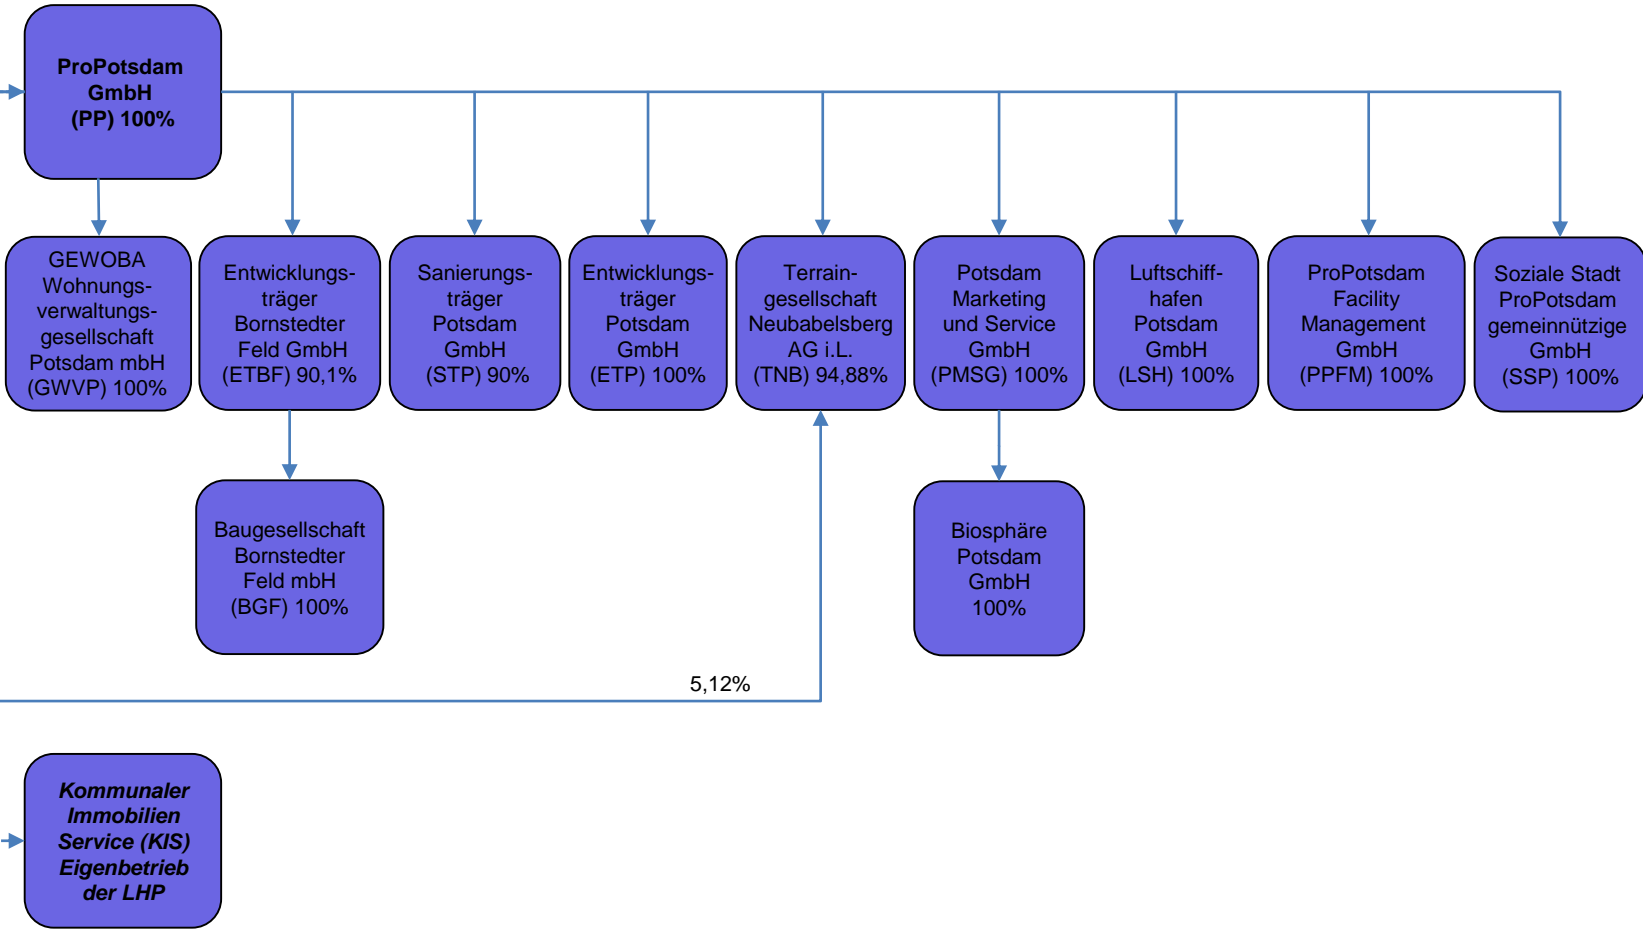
ProPotsdam GmbH (PP) 100%

GEWOBA Wohnungsverwaltungsgesellschaft Potsdam mbH (GWVP) 100%

Entwicklungsträger Bornstedter Feld GmbH (ETBF) 90,1%

Sanierungsträger Potsdam GmbH (STP) 90%

Entwicklungsträger Potsdam GmbH (ETP) 100%

Terraingesellschaft Neubabelsberg AG i.L. (TNB) 94,88%

Potsdam Marketing und Service GmbH (PMSG) 100%

Luftschiffhafen Potsdam GmbH (LSH) 100%

ProPotsdam Facility Management GmbH (PPFM) 100%

Soziale Stadt ProPotsdam gemeinnützige GmbH (SSP) 100%

Baugesellschaft Bornstedter Feld mbH (BGF) 100%

Biosphäre Potsdam GmbH 100%

5,12%

Kommunaler Immobilien Service (KIS) Eigenbetrieb der LHP